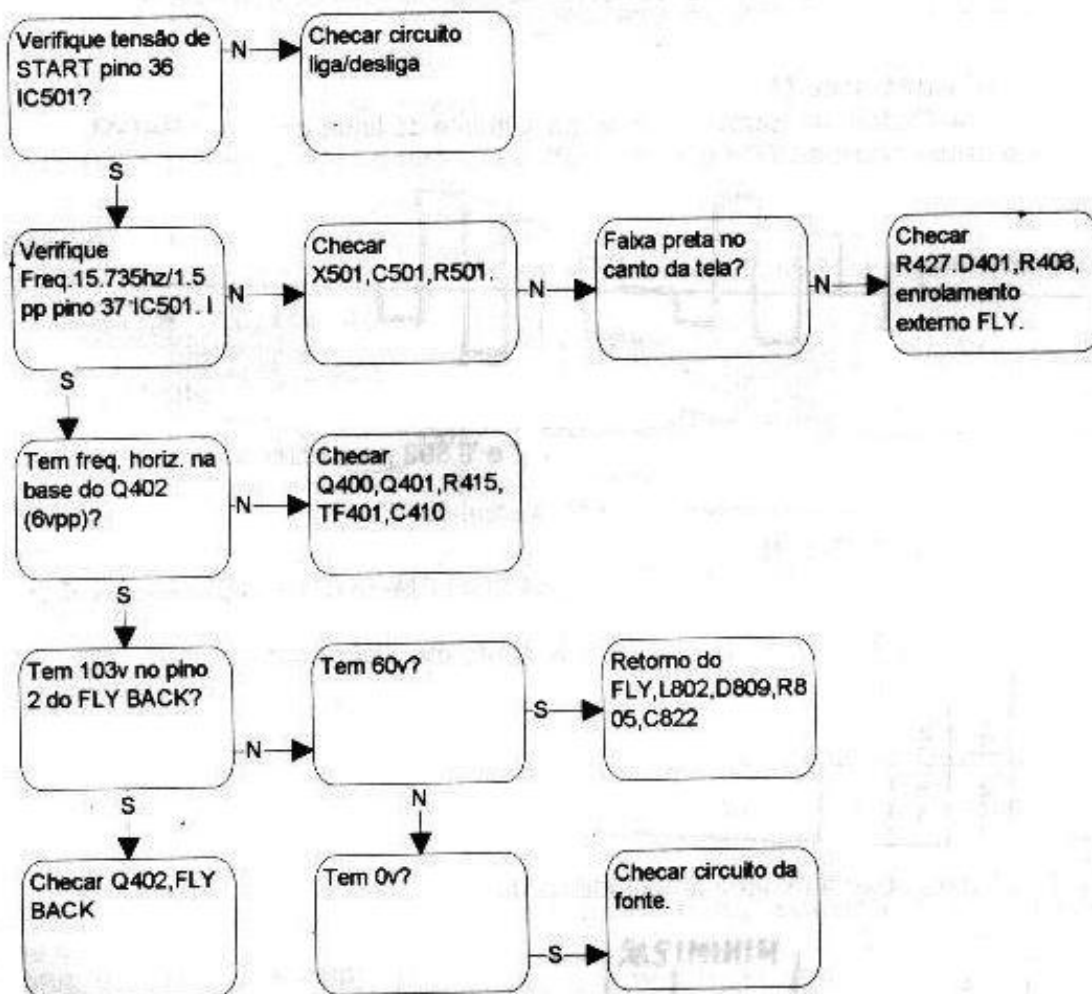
Verifique tensão de START pino 36 IC501?

N

Checar circuito liga/desliga

S

Verifique Freq.15.735hz/1.5 pp pino 37 IC501. I

N

Checar X501,C501,R501.

N

Faixa preta no canto da tela?

N

Checar R427.D401,R408, enrolamento externo FLY.

S

Tem freq. horiz. na base do Q402 (6vpp)?

N

Checar Q400,Q401,R415, TF401,C410

S

Tem 103v no pino 2 do FLY BACK?

N

Tem 60v?

S

Retorno do FLY,L802,D809,R805,C822

S

N

Checar Q402,FLY BACK

Tem 0v?

S

Checar circuito da fonte.